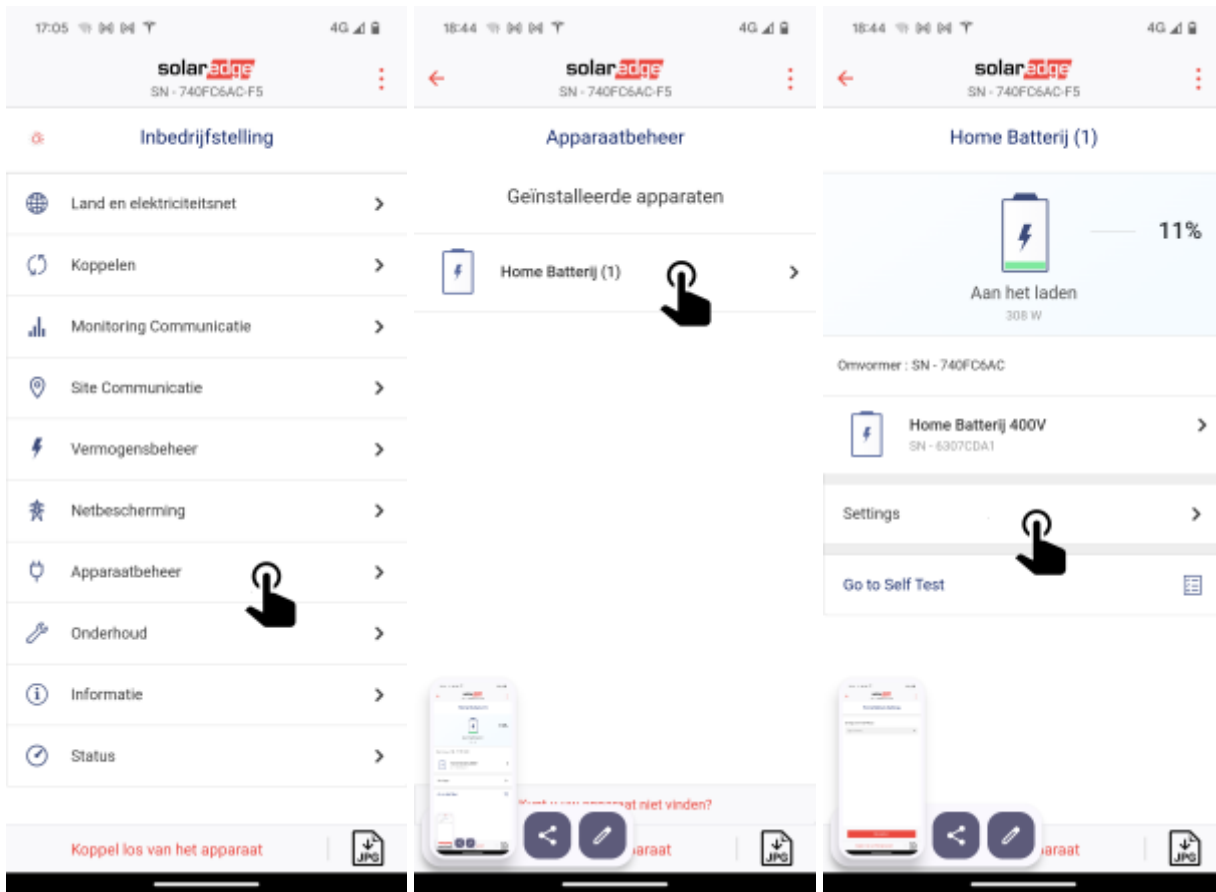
17:05 4G

solaredge
SN - 740FC6AC-F5

Inbedrijfstelling

Land en elektriciteitsnet
Koppelen
Monitoring Communicatie
Site Communicatie
Vermogensbeheer
Netbescherming
Apparaatbeheer
Onderhoud
Informatie
Status

Koppel los van het apparaat
JPG

18:44 4G

solaredge
SN - 740FC6AC-F5

Apparaatbeheer

Geïnstalleerde apparaten

Home Batterij (1)

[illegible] apparaat niet vinden?
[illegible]paraat
JPG

18:44 4G

solaredge
SN - 740FC6AC-F5

Home Batterij (1)

11%

Aan het laden
308 W

Omvormer : SN - 740FC6AC

Home Batterij 400V
SN - 6307CDA1

Settings

Go to Self Test

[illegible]paraat
JPG